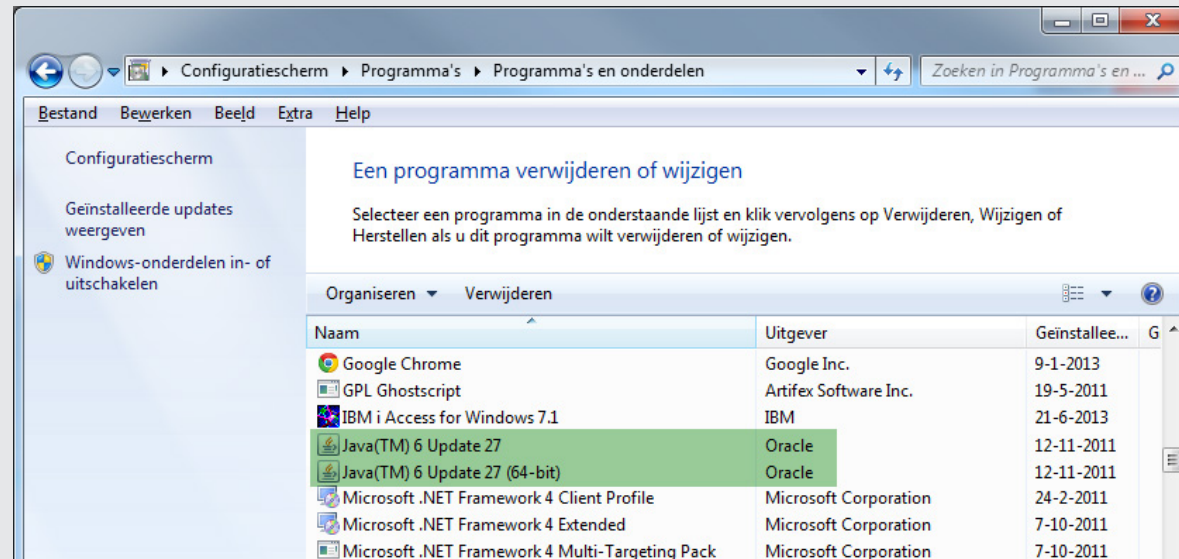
Configuratiescherm ▸ Programma's ▸ Programma's en onderdelen

Zoeken in Programma's en ...

Bestand Bewerken Beeld Extra Help

Configuratiescherm

Geïnstalleerde updates weergeven

Windows-onderdelen in- of uitschakelen

Een programma verwijderen of wijzigen

Selecteer een programma in de onderstaande lijst en klik vervolgens op Verwijderen, Wijzigen of Herstellen als u dit programma wilt verwijderen of wijzigen.

Organiseren ▾ Verwijderen

| Naam | Uitgever | Geïnstallee... | G |
|---|---|---|---|
| Google Chrome | Google Inc. | 9-1-2013 | |
| GPL Ghostscript | Artifex Software Inc. | 19-5-2011 | |
| IBM i Access for Windows 7.1 | IBM | 21-6-2013 | |
| Java(TM) 6 Update 27 | Oracle | 12-11-2011 | |
| Java(TM) 6 Update 27 (64-bit) | Oracle | 12-11-2011 | |
| Microsoft .NET Framework 4 Client Profile | Microsoft Corporation | 24-2-2011 | |
| Microsoft .NET Framework 4 Extended | Microsoft Corporation | 7-10-2011 | |
| Microsoft .NET Framework 4 Multi-Targeting Pack | Microsoft Corporation | 7-10-2011 | |